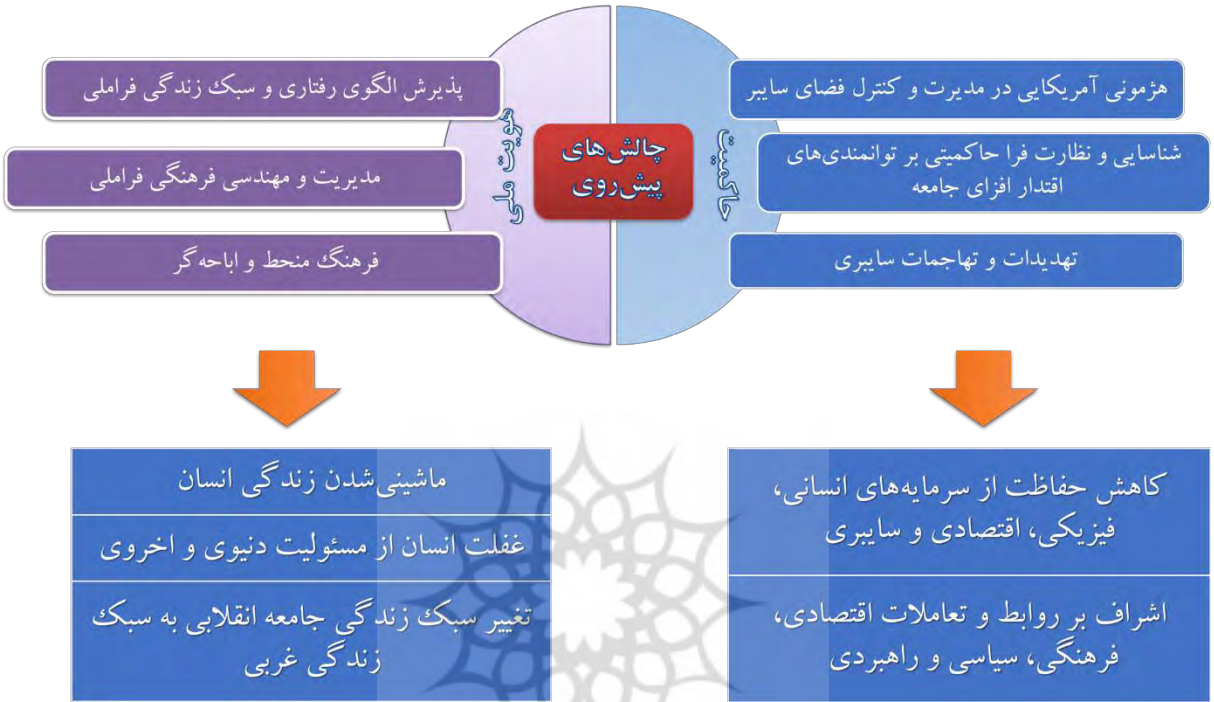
چالش‌های پیش‌روی

هویت ملی

پذیرش الگوی رفتاری و سبک زندگی فراملی

مدیریت و مهندسی فرهنگی فراملی

فرهنگ منحط و اباحه گر

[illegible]

هژمونی آمریکایی در مدیرت و کنترل فضای سایبر

شناسایی و نظارت فرا حاکمیتی بر توانمندی‌های اقتدار افزای جامعه

تهدیدات و تهاجمات سایبری

ماشینی‌شدن زندگی انسان

غفلت انسان از مسئولیت دنیوی و اخروی

تغییر سبک زندگی جامعه انقلابی به سبک زندگی غربی

کاهش حفاظت از سرمایه‌های انسانی، فیزیکی، اقتصادی و سایبری

اشراف بر روابط و تعاملات اقتصادی، فرهنگی، سیاسی و راهبردی